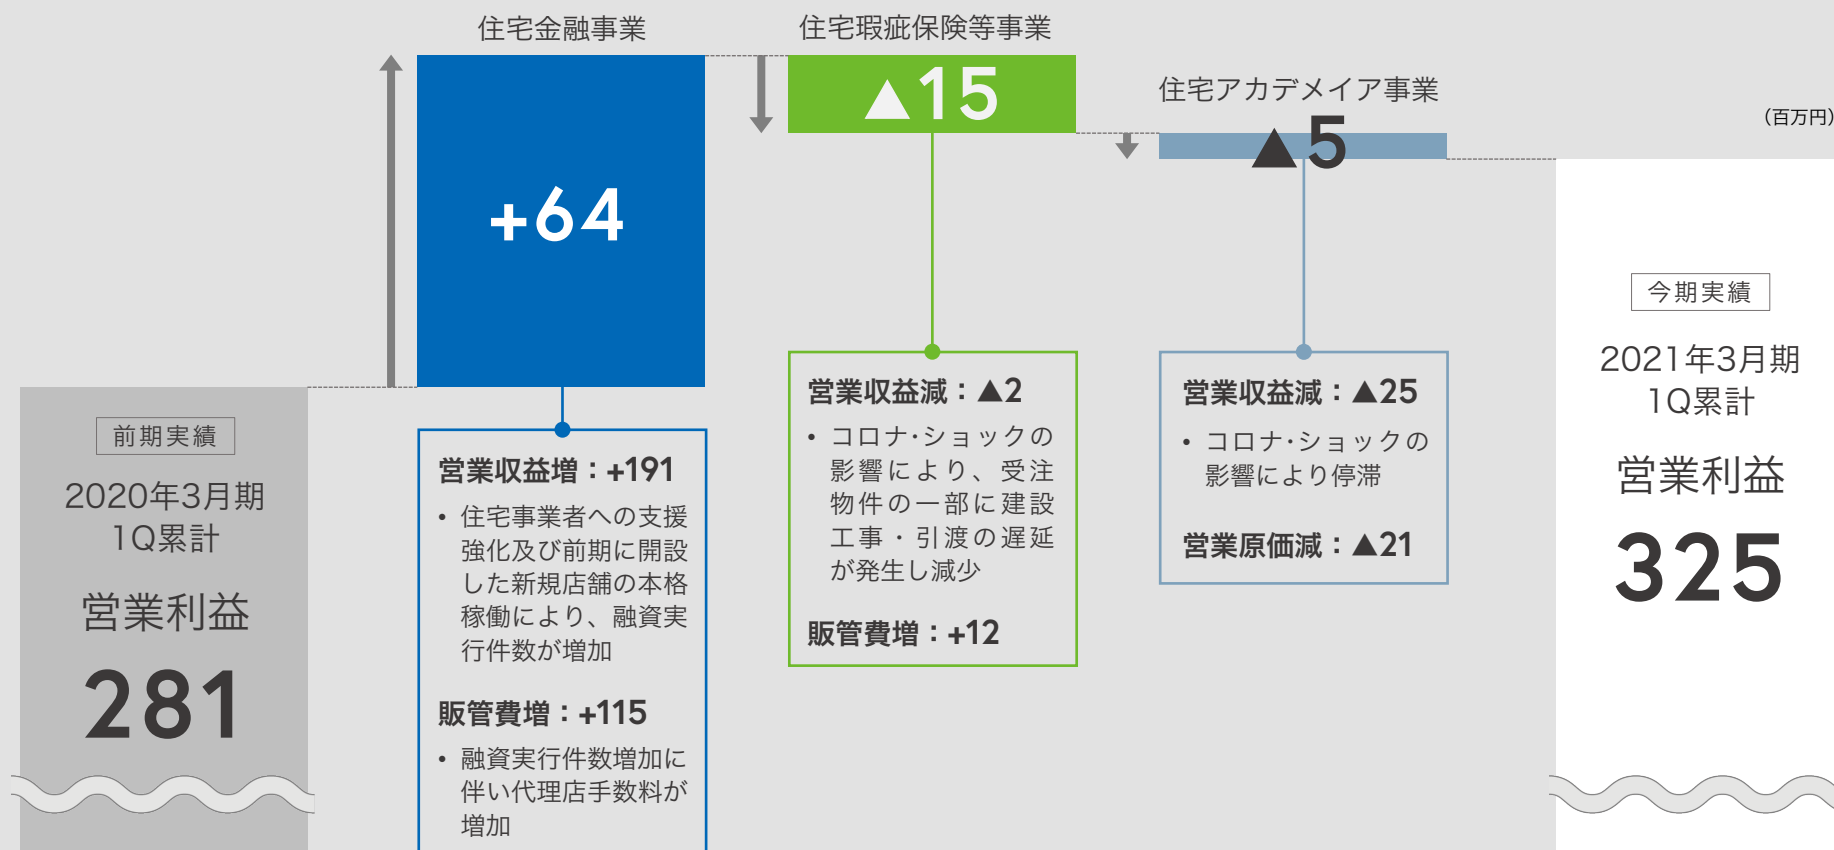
住宅金融事業

住宅瑕疵保険等事業

住宅アカデメイア事業

（百万円）

+64

▲15

▲5

前期実績

2020年3月期 1Q累計

営業利益

281

営業収益増：+191

• 住宅事業者への支援強化及び前期に開設した新規店舗の本格稼働により、融資実行件数が増加

販管費増：+115

• 融資実行件数増加に伴い代理店手数料が増加

営業収益減：▲2

• コロナ･ショックの影響により、受注物件の一部に建設工事・引渡の遅延が発生し減少

販管費増：+12

営業収益減：▲25

• コロナ･ショックの影響により停滞

営業原価減：▲21

今期実績

2021年3月期 1Q累計

営業利益

325